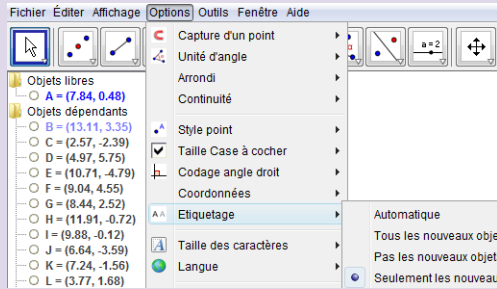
Fichier Éditer Affichage Options Outils Fenêtre Aide

a = 2

Objets libres
A = (7.84, 0.48)
Objets dépendants
B = (13.11, 3.35)
C = (2.57, -2.39)
D = (4.97, 5.75)
E = (10.71, -4.79)
F = (9.04, 4.55)
G = (8.44, 2.52)
H = (11.91, -0.72)
I = (9.88, -0.12)
J = (6.64, -3.59)
K = (7.24, -1.56)
L = (3.77, 1.68)

Capture d'un point
Unité d'angle
Arrondi
Continuité
Style point
Taille Case à cocher
Codage angle droit
Coordonnées
Etiquetage
Taille des caractères
Langue

Automatique
Tous les nouveaux obje
Pas les nouveaux objet
Seulement les nouveau